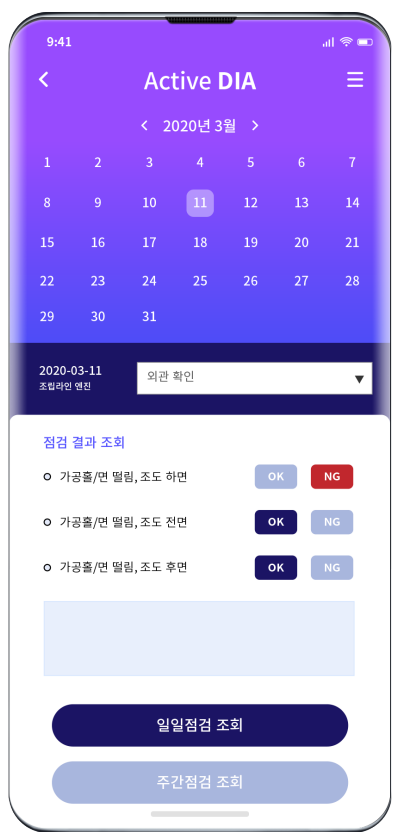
9:41

Active DIA

2020년 3월

| | | | | | | |
|---|---|---|---|---|---|---|
| 1 | 2 | 3 | 4 | 5 | 6 | 7 |
| 8 | 9 | 10 | 11 | 12 | 13 | 14 |
| 15 | 16 | 17 | 18 | 19 | 20 | 21 |
| 22 | 23 | 24 | 25 | 26 | 27 | 28 |
| 29 | 30 | 31 | | | | |

2020-03-11
조립라인 엔진

외관 확인

점검 결과 조회

가공홀/면 떨림, 조도 하면 OK NG

가공홀/면 떨림, 조도 전면 OK NG

가공홀/면 떨림, 조도 후면 OK NG

일일점검 조회

주간점검 조회